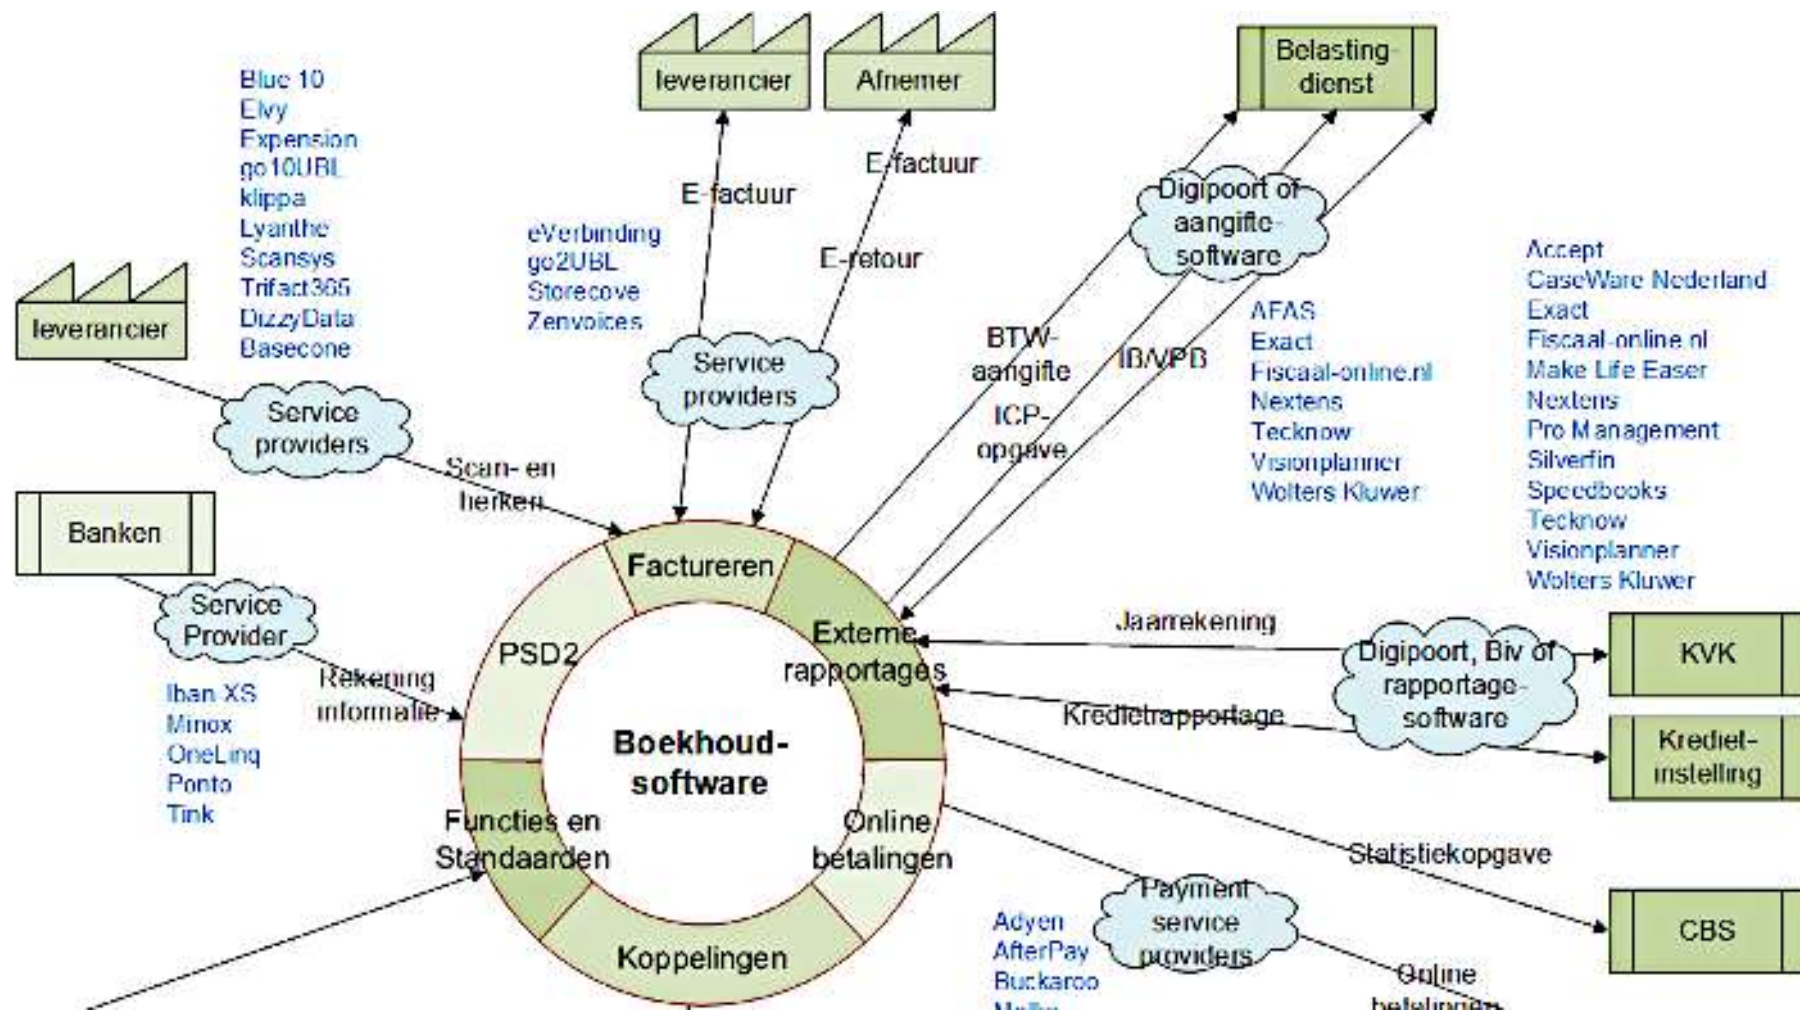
Blue 10
Elvy
Expension
go10UBL
klippa
Lyanthe
Scansys
Trifact365
DizzyData
Basecone

leverancier

Afnemer

Belasting-
dienst

E-factuur

E-factuur

E-retour

eVerbinding
go2UBL
Storecove
Zenvoices

Digipoort of
aangifte-
software

leverancier

Service
providers

Service
providers

BTW-
aangifte

IB/VPB

ICP-
opgave

AFAS
Exact
Fiscaal-online.nl
Nextens
Tecknow
Visionplanner
Wolters Kluwer

Accept
CaseWare Nederland
Exact
Fiscaal-online.nl
Make Life Easer
Nextens
Pro Management
Silverfin
Speedbooks
Tecknow
Visionplanner
Wolters Kluwer

Scan- en
herken

Banken

Service
Provider

Rekening
informatie

Iban XS
Minox
OneLinq
Ponto
Tink

Factureren

PSD2

Externe
rapportages

Boekhoud-
software

Functies en
Standaarden

Online
betalingen

Koppelingen

Jaarrekening

Digipoort, Biv of
rapportage-
software

KVK

Kredietrapportage

Krediet-
instelling

Statistiekopgave

CBS

Payment
service
providers

Adyen
AfterPay
Buckaroo
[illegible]

Online
betalingen